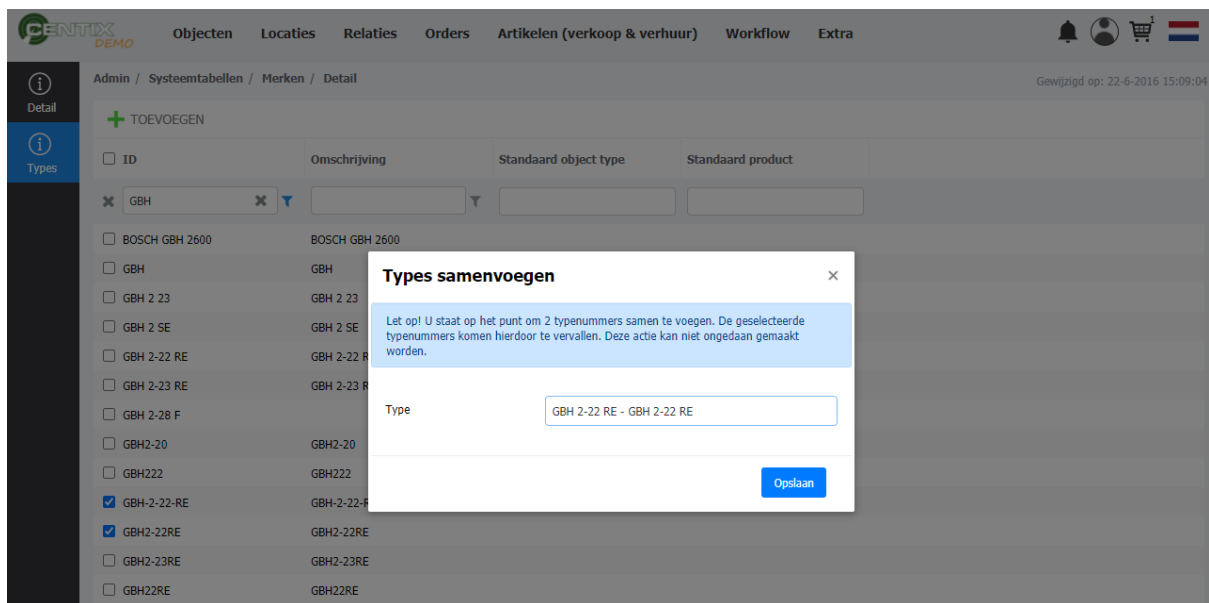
CENTIX DEMO

Objecten Locaties Relaties Orders Artikelen (verkoop & verhuur) Workflow Extra

1

Detail

Types

Admin / Systeemtabellen / Merken / Detail

Gewijzigd op: 22-6-2016 15:09:04

TOEVOEGEN

| ID | Omschrijving | Standaard object type | Standaard product |
|---|---|---|---|
| GBH | | | |
| BOSCH GBH 2600 | BOSCH GBH 2600 | | |
| GBH | GBH | | |
| GBH 2 23 | GBH 2 23 | | |
| GBH 2 SE | GBH 2 SE | | |
| GBH 2-22 RE | GBH 2-22 R | | |
| GBH 2-23 RE | GBH 2-23 R | | |
| GBH 2-28 F | | | |
| GBH2-20 | GBH2-20 | | |
| GBH222 | GBH222 | | |
| GBH-2-22-RE | GBH-2-22-R | | |
| GBH2-22RE | GBH2-22RE | | |
| GBH2-23RE | GBH2-23RE | | |
| GBH22RE | GBH22RE | | |

Types samenvoegen

×

Let op! U staat op het punt om 2 typenummers samen te voegen. De geselecteerde typenummers komen hierdoor te vervallen. Deze actie kan niet ongedaan gemaakt worden.

Type GBH 2-22 RE - GBH 2-22 RE

Opslaan